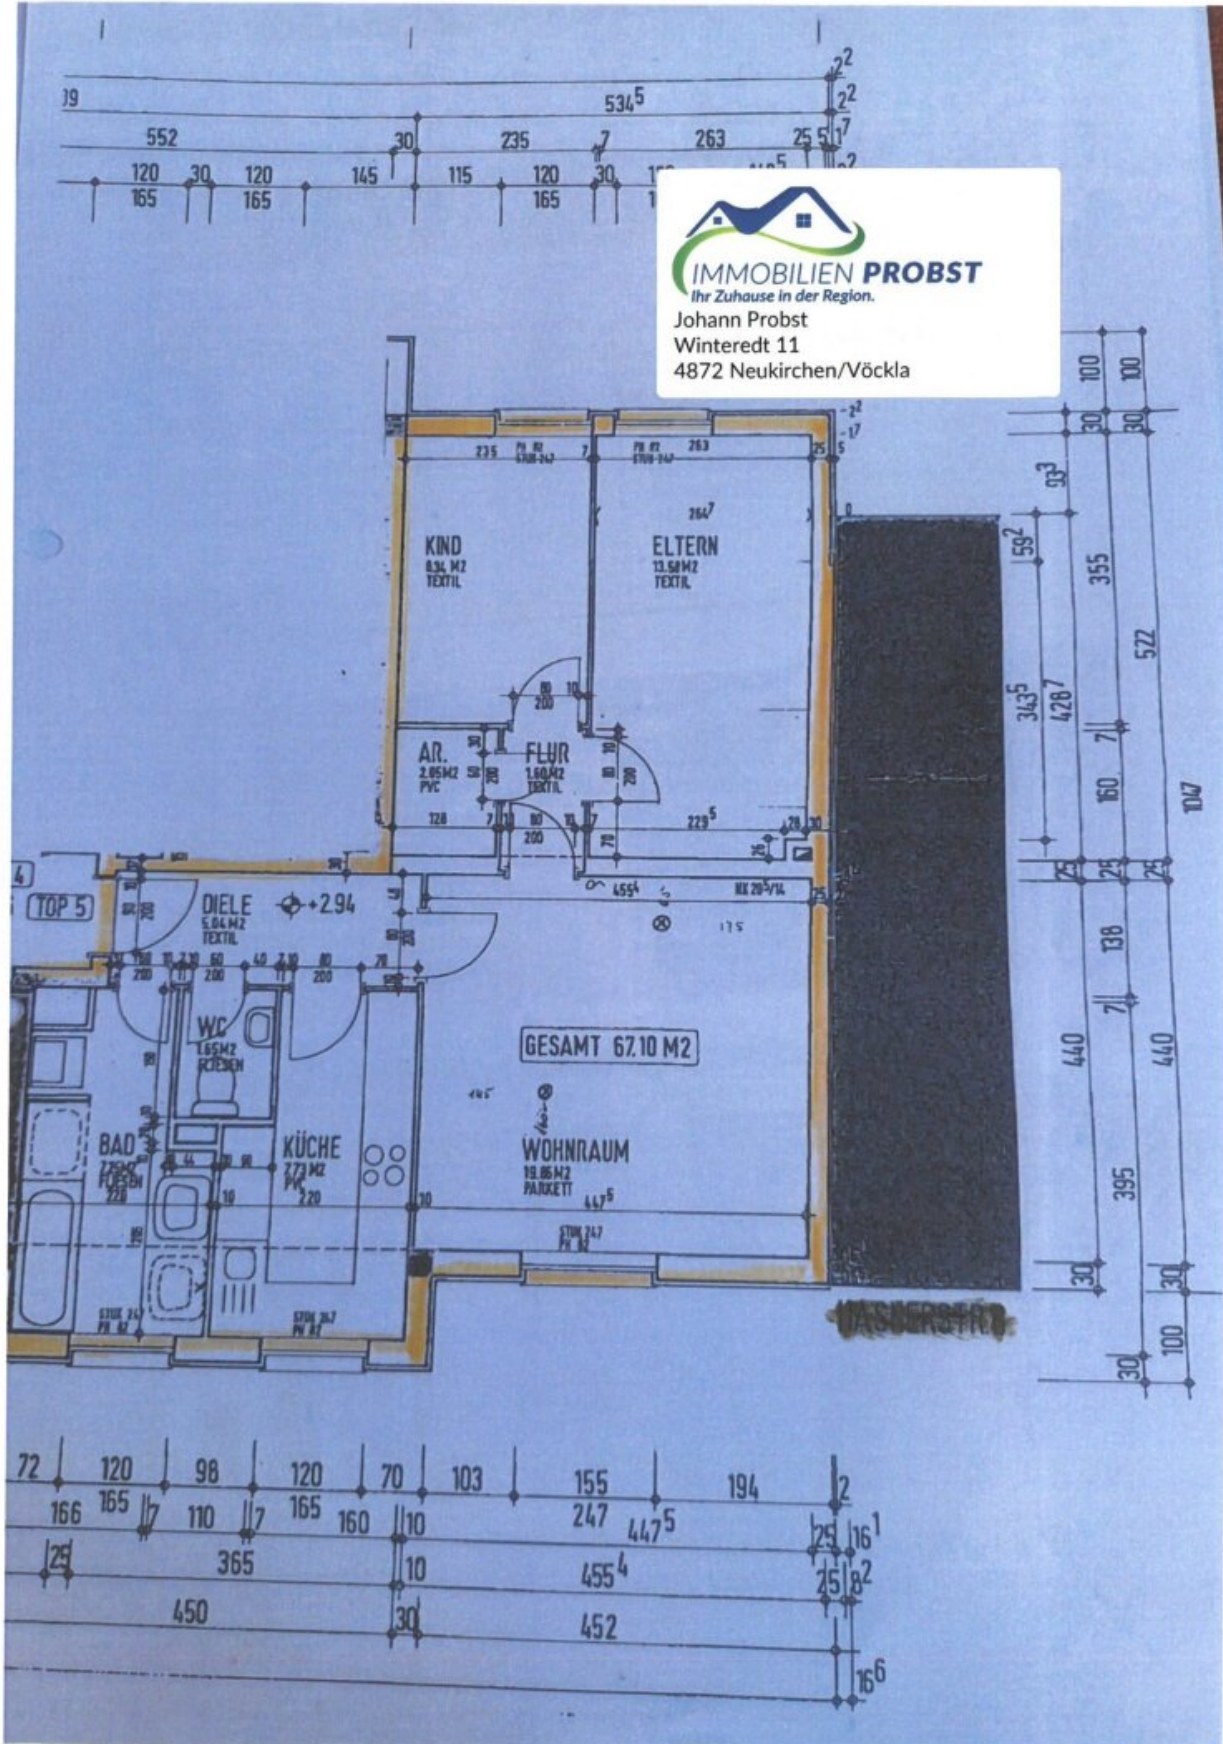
39
534$^5$
2$^2$
2$^2$
552
30
235
7
263
25
5
1$^7$
120
165
30
120
165
145
115
120
165
30

IMMOBILIEN PROBST
Ihr Zuhause in der Region.
Johann Probst
Winteredt 11
4872 Neukirchen/Vöckla

100
100
30
30
93$^3$
59$^2$
355
522
343$^5$
428$^7$
7
160
1047
25
25
25
138
7
440
440
395
30
30
100
30

235
7
263
25
264$^7$
KIND
8.94 M2
TEXTIL
ELTERN
13.58 M2
TEXTIL
80
200
10
AR.
2.05 M2
PVC
FLUR
1.60 M2
TEXTIL
10
200
128
7
80
200
10
7
229$^5$
70
30
455$^4$
175
TOP 5
DIELE
5.04 M2
TEXTIL
+2.94
80
200
60
200
40
80
200
70
WC
1.65 M2
FLIESEN
GESAMT 67.10 M2
BAD
7.25 M2
FLIESEN
228
KÜCHE
7.73 M2
PVC
220
10
30
WOHNRAUM
19.86 M2
PARKETT
447$^5$
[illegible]

72
120
165
98
120
165
70
103
155
194
2
166
7
110
7
160
10
247
447$^5$
25
16$^1$
25
365
10
455$^4$
25
8$^2$
450
30
452
16$^6$